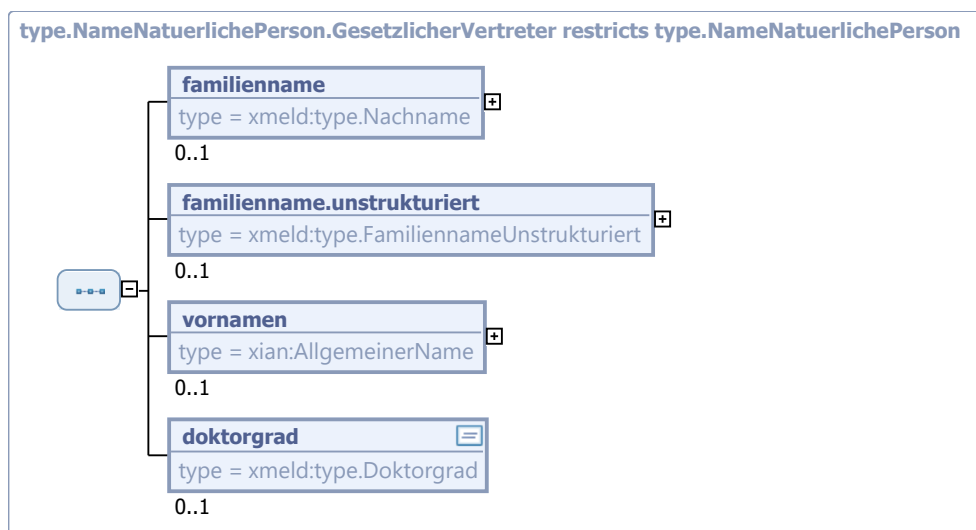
type.NameNatuerlichePerson.GesetzlicherVertreter restricts type.NameNatuerlichePerson

familienname
type = xmeld:type.Nachname
0..1

familienname.unstrukturiert
type = xmeld:type.FamiliennameUnstrukturiert
0..1

vornamen
type = xian:AllgemeinerName
0..1

doktorgrad
type = xmeld:type.Doktorgrad
0..1